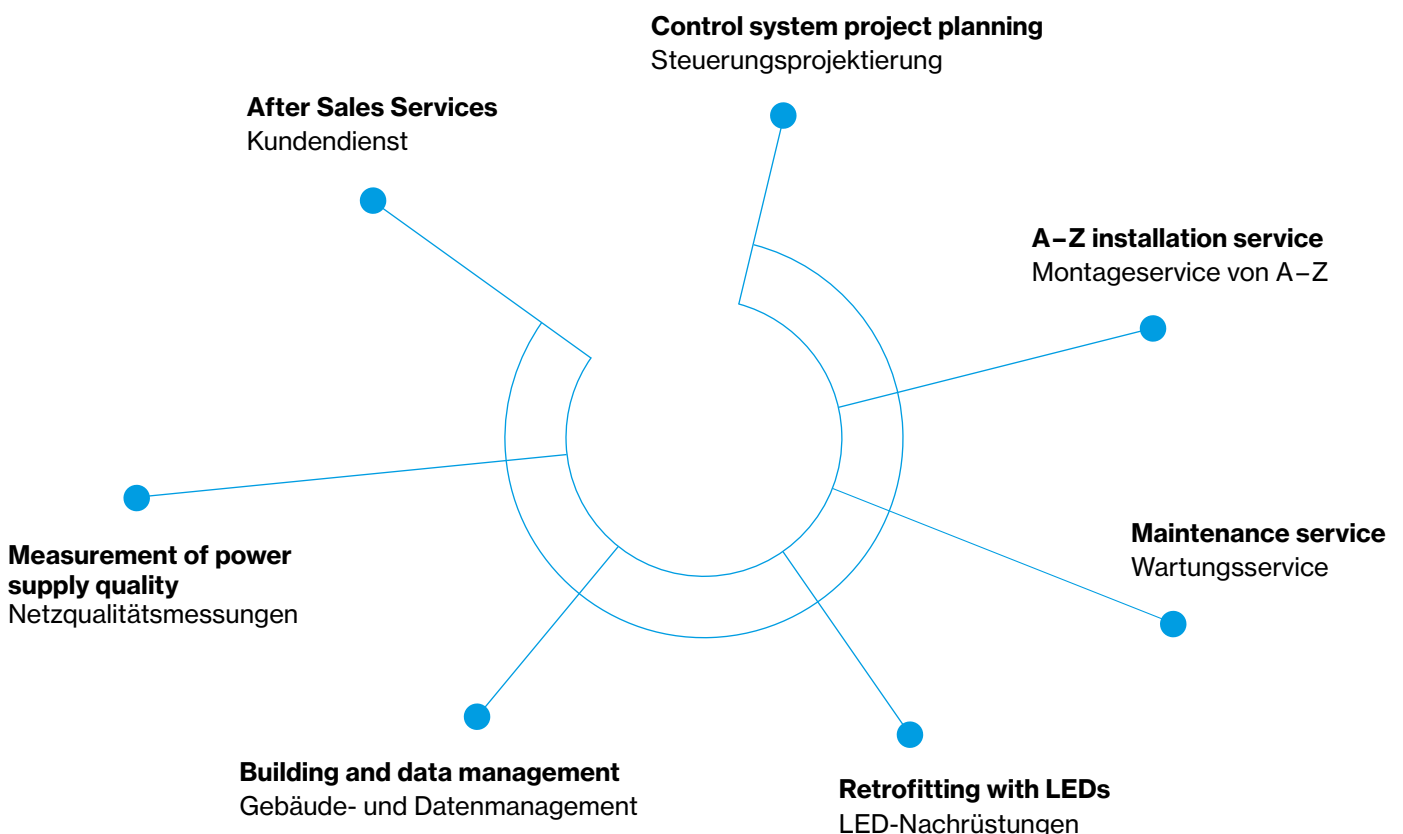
Control system project planning
Steuerungsprojektierung

After Sales Services
Kundendienst

A–Z installation service
Montageservice von A–Z

Measurement of power supply quality
Netzqualitätsmessungen

Maintenance service
Wartungsservice

Building and data management
Gebäude- und Datenmanagement

Retrofitting with LEDs
LED-Nachrüstungen